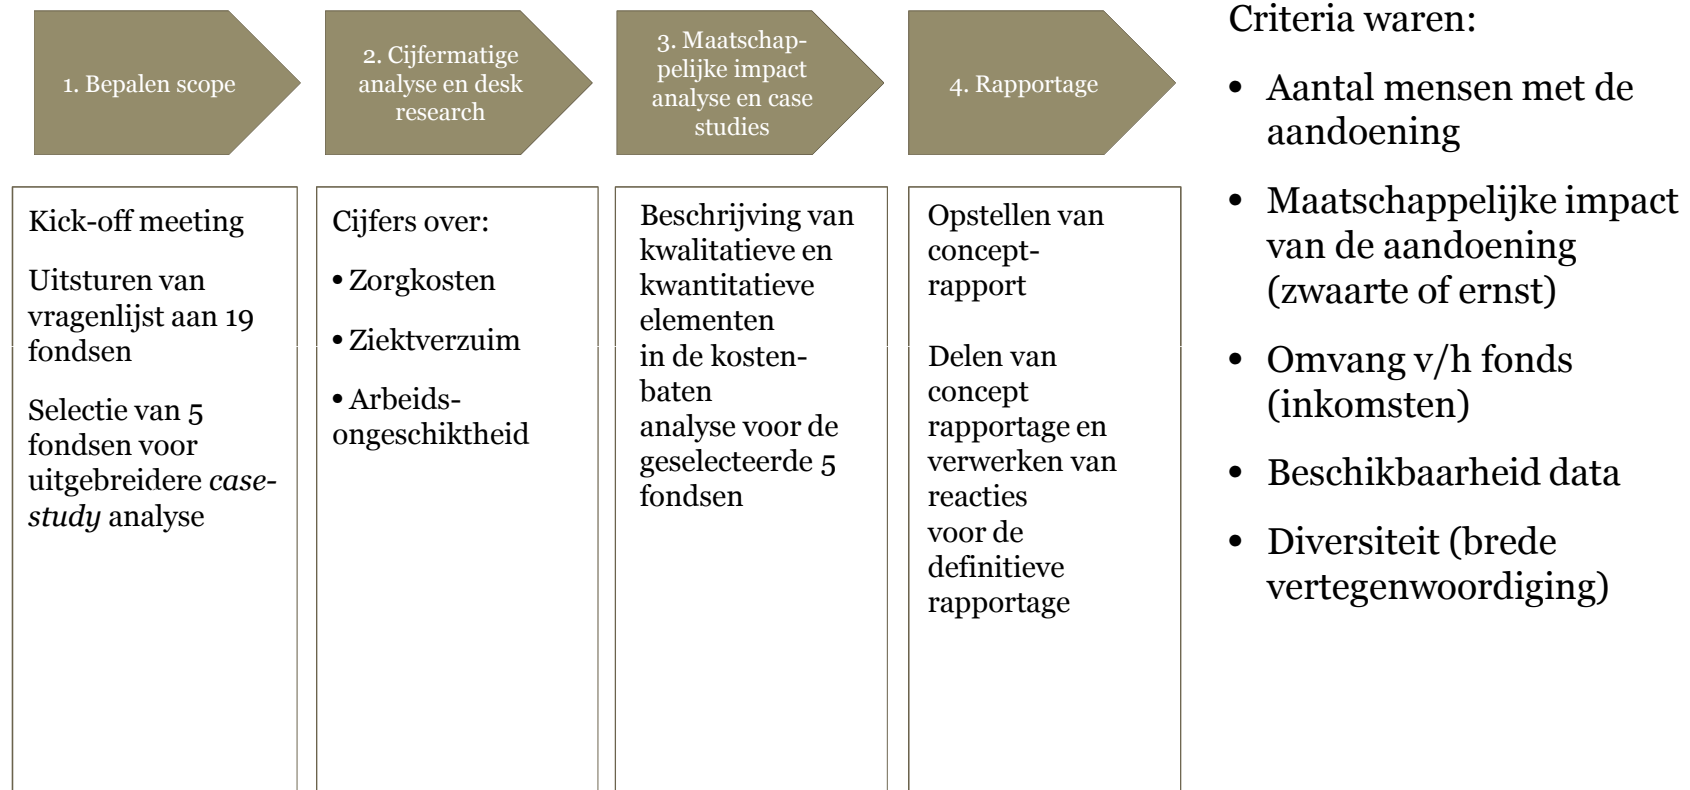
1. Bepalen scope

Kick-off meeting

Uitsturen van vragenlijst aan 19 fondsen

Selectie van 5 fondsen voor uitgebreidere *case-study* analyse

2. Cijfermatige analyse en desk research

Cijfers over:

• Zorgkosten

• Ziektverzuim

• Arbeids-ongeschiktheid

3. Maatschappelijke impact analyse en case studies

Beschrijving van kwalitatieve en kwantitatieve elementen in de kosten-baten analyse voor de geselecteerde 5 fondsen

4. Rapportage

Opstellen van concept-rapport

Delen van concept rapportage en verwerken van reacties voor de definitieve rapportage

Criteria waren:

• Aantal mensen met de aandoening

• Maatschappelijke impact van de aandoening (zwaarte of ernst)

• Omvang v/h fonds (inkomsten)

• Beschikbaarheid data

• Diversiteit (brede vertegenwoordiging)